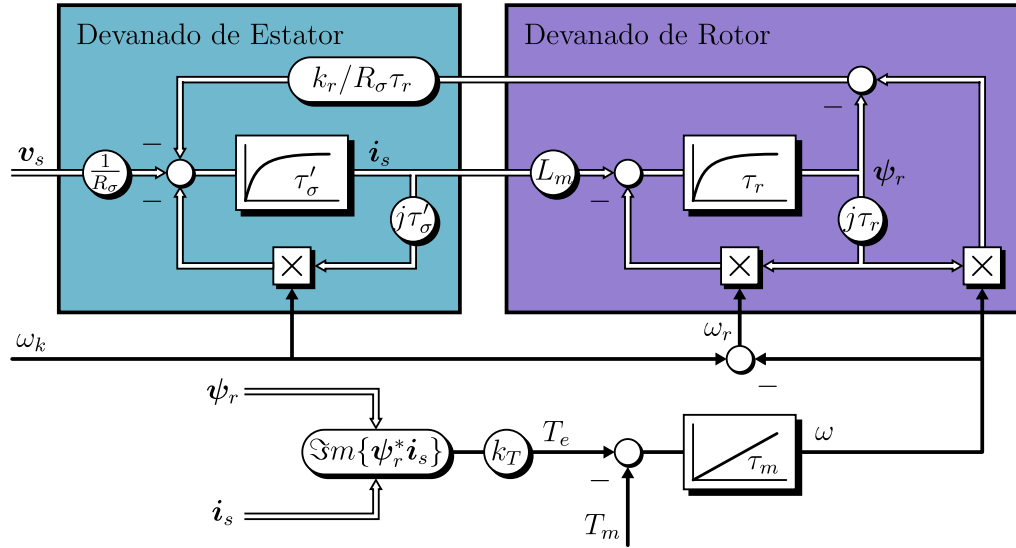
Devanado de Estator

Devanado de Rotor

$k_r/R_\sigma\tau_r$

$-$

$\boldsymbol{v}_s$

$\frac{1}{R_\sigma}$

$-$

$-$

$\tau'_\sigma$

$\boldsymbol{i}_s$

$j\tau'_\sigma$

$L_m$

$-$

$\tau_r$

$\boldsymbol{\psi}_r$

$j\tau_r$

$\omega_k$

$\omega_r$

$-$

$\boldsymbol{\psi}_r$

$\Im m\{\boldsymbol{\psi}_r^*\boldsymbol{i}_s\}$

$k_T$

$T_e$

$-$

$\tau_m$

$\omega$

$\boldsymbol{i}_s$

$T_m$